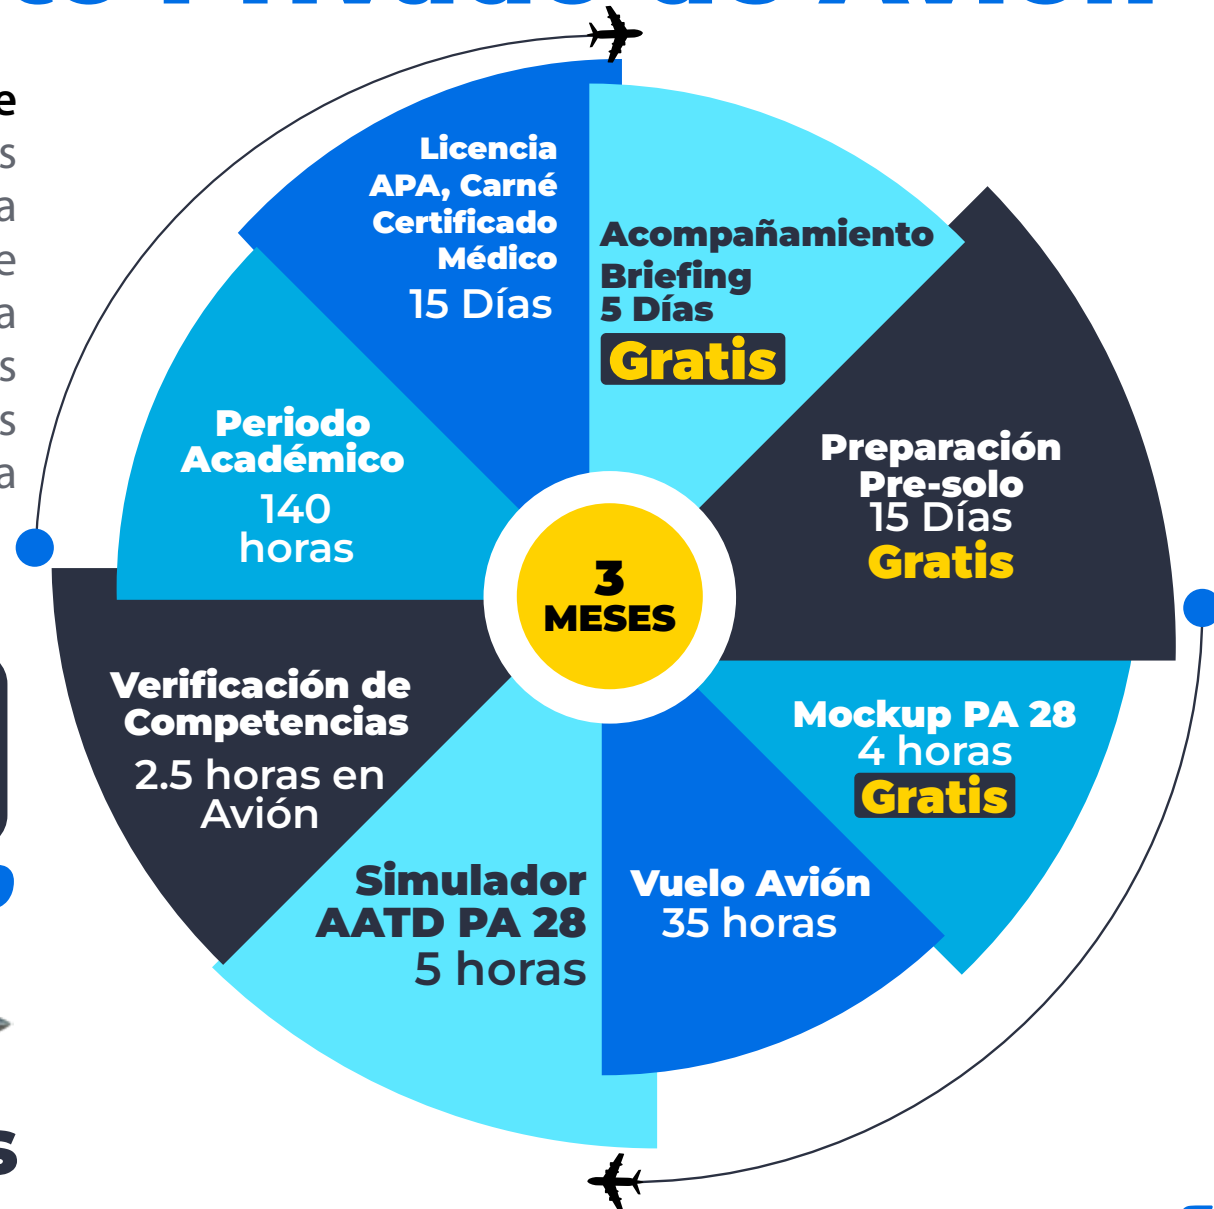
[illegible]

e
s
a
e
a
s
s
a

Licencia
APA, Carné
Certificado
Médico
15 Días

Acompañamiento
Briefing
5 Días
Gratis

Preparación
Pre-solo
15 Días
Gratis

Mockup PA 28
4 horas
Gratis

Vuelo Avión
35 horas

Simulador
AATD PA 28
5 horas

Verificación de
Competencias
2.5 horas en
Avión

Periodo
Académico
140
horas

3
MESES

s